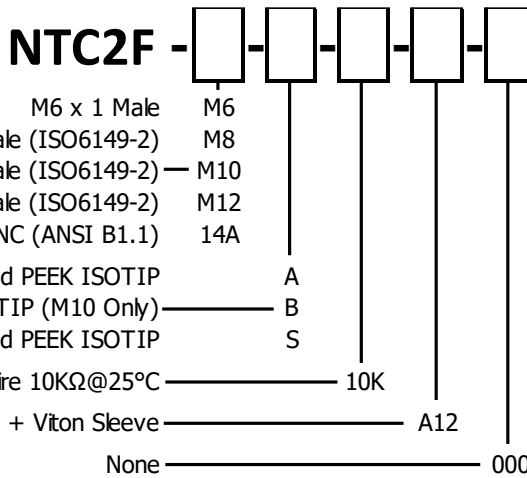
NTC2F - - - - -

M6 x 1 Male M6
ale (ISO6149-2) M8
ale (ISO6149-2) M10
ale (ISO6149-2) M12
NC (ANSI B1.1) 14A

d PEEK ISOTIP A
TIP (M10 Only) B
d PEEK ISOTIP S

ire 10KΩ@25°C 10K

+ Viton Sleeve A12

None 000